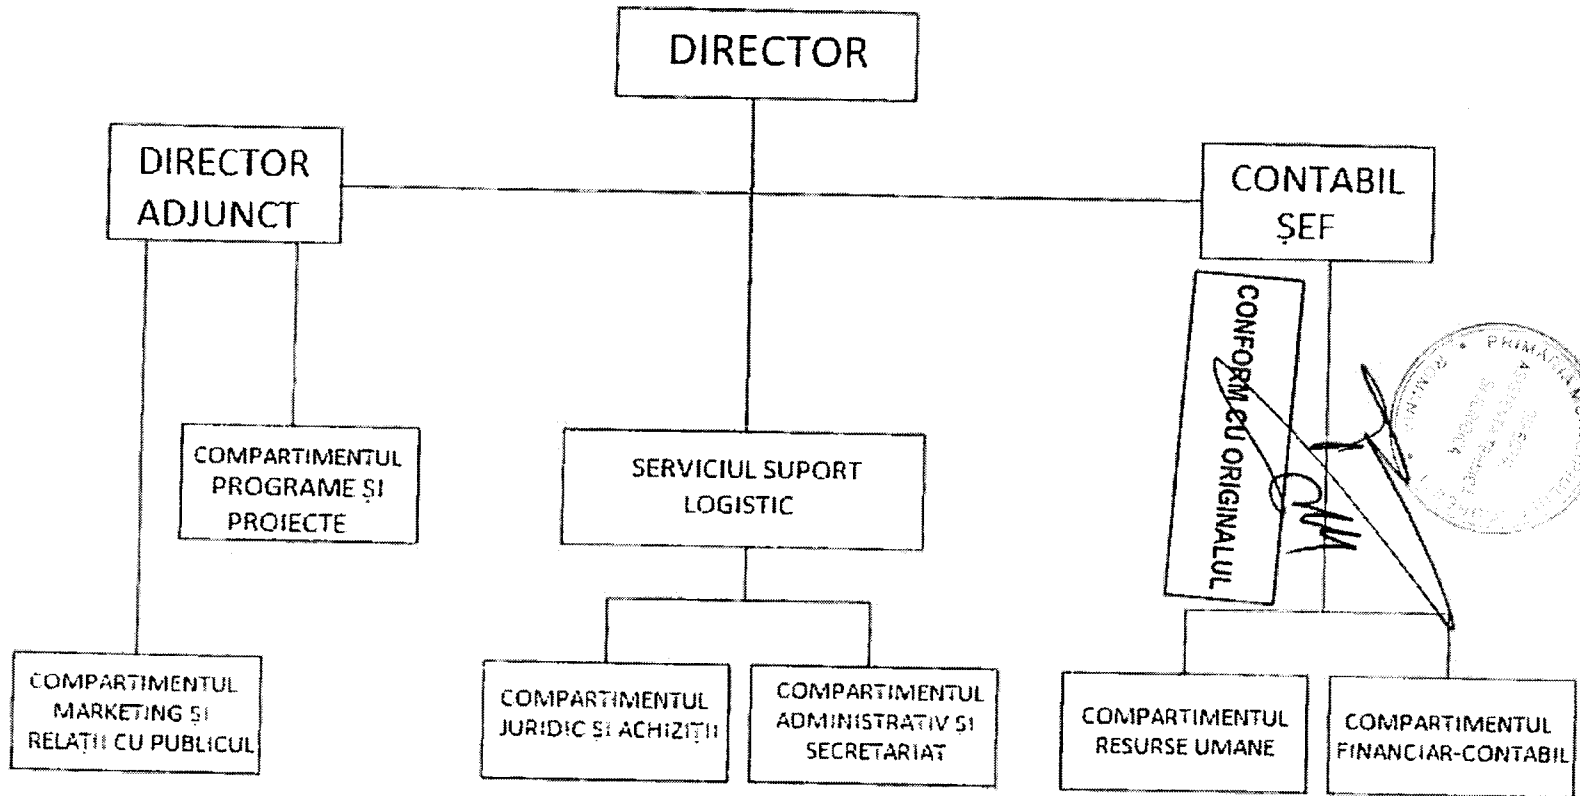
DIRECTOR

DIRECTOR ADJUNCT

CONTABIL ȘEF

COMPARTIMENTUL PROGRAME ȘI PROIECTE

SERVICIUL SUPORT LOGISTIC

CONFORM CU ORIGINALUL

PRIMĂRIA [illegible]

COMPARTIMENTUL MARKETING ȘI RELAȚII CU PUBLICUL

COMPARTIMENTUL JURIDIC ȘI ACHIZIȚII

COMPARTIMENTUL ADMINISTRATIV ȘI SECRETARIAT

COMPARTIMENTUL RESURSE UMANE

COMPARTIMENTUL FINANCIAR-CONTABIL